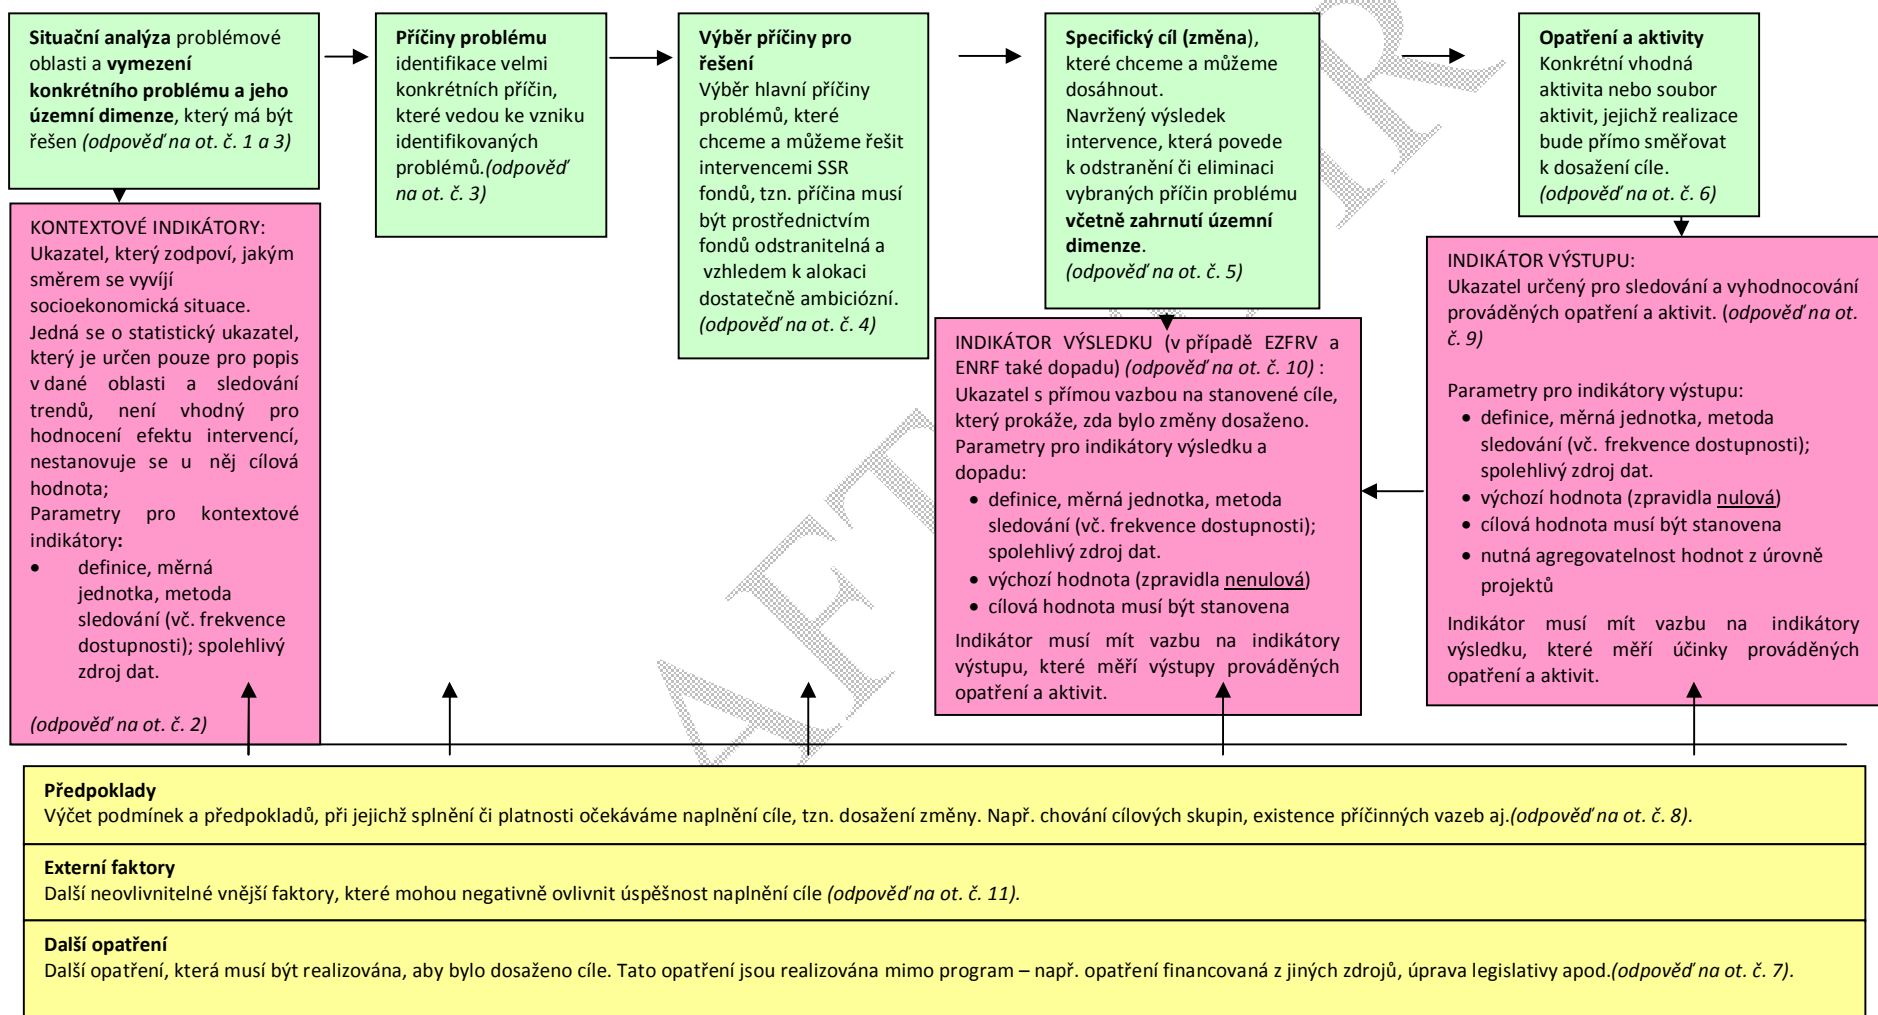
**Situační analýza** problémové oblasti a **vymezení konkrétního problému a jeho územní dimenze**, který má být řešen *(odpověď na ot. č. 1 a 3)*

KONTEXTOVÉ INDIKÁTORY:
Ukazatel, který zodpoví, jakým směrem se vyvíjí socioekonomická situace.
Jedná se o statistický ukazatel, který je určen pouze pro popis v dané oblasti a sledování trendů, není vhodný pro hodnocení efektu intervencí, nestanovuje se u něj cílová hodnota;
Parametry pro kontextové indikátory:
- definice, měrná jednotka, metoda sledování (vč. frekvence dostupnosti); spolehlivý zdroj dat.

*(odpověď na ot. č. 2)*

**Příčiny problému**
identifikace velmi konkrétních příčin, které vedou ke vzniku identifikovaných problémů.*(odpověď na ot. č. 3)*

**Výběr příčiny pro řešení**
Výběr hlavní příčiny problémů, které chceme a můžeme řešit intervencemi SSR fondů, tzn. příčina musí být prostřednictvím fondů odstranitelná a vzhledem k alokaci dostatečně ambiciózní. *(odpověď na ot. č. 4)*

**Specifický cíl (změna**), které chceme a můžeme dosáhnout.
Navržený výsledek intervence, která povede k odstranění či eliminaci vybraných příčin problému **včetně zahrnutí územní dimenze**.
*(odpověď na ot. č. 5)*

INDIKÁTOR VÝSLEDKU (v případě EZFRV a ENRF také dopadu) *(odpověď na ot. č. 10)* :
Ukazatel s přímou vazbou na stanovené cíle, který prokáže, zda bylo změny dosaženo.
Parametry pro indikátory výsledku a dopadu:
- definice, měrná jednotka, metoda sledování (vč. frekvence dostupnosti); spolehlivý zdroj dat.
- výchozí hodnota (zpravidla nenulová)
- cílová hodnota musí být stanovena

Indikátor musí mít vazbu na indikátory výstupu, které měří výstupy prováděných opatření a aktivit.

**Opatření a aktivity**
Konkrétní vhodná aktivita nebo soubor aktivit, jejichž realizace bude přímo směřovat k dosažení cíle.
*(odpověď na ot. č. 6)*

INDIKÁTOR VÝSTUPU:
Ukazatel určený pro sledování a vyhodnocování prováděných opatření a aktivit. (*odpověď na ot. č. 9)*

Parametry pro indikátory výstupu:
- definice, měrná jednotka, metoda sledování (vč. frekvence dostupnosti); spolehlivý zdroj dat.
- výchozí hodnota (zpravidla nulová)
- cílová hodnota musí být stanovena
- nutná agregovatelnost hodnot z úrovně projektů

Indikátor musí mít vazbu na indikátory výsledku, které měří účinky prováděných opatření a aktivit.

**Předpoklady**
Výčet podmínek a předpokladů, při jejichž splnění či platnosti očekáváme naplnění cíle, tzn. dosažení změny. Např. chování cílových skupin, existence příčinných vazeb aj.*(odpověď na ot. č. 8).*

**Externí faktory**
Další neovlivnitelné vnější faktory, které mohou negativně ovlivnit úspěšnost naplnění cíle *(odpověď na ot. č. 11).*

**Další opatření**
Další opatření, která musí být realizována, aby bylo dosaženo cíle. Tato opatření jsou realizována mimo program – např. opatření financovaná z jiných zdrojů, úprava legislativy apod.*(odpověď na ot. č. 7).*